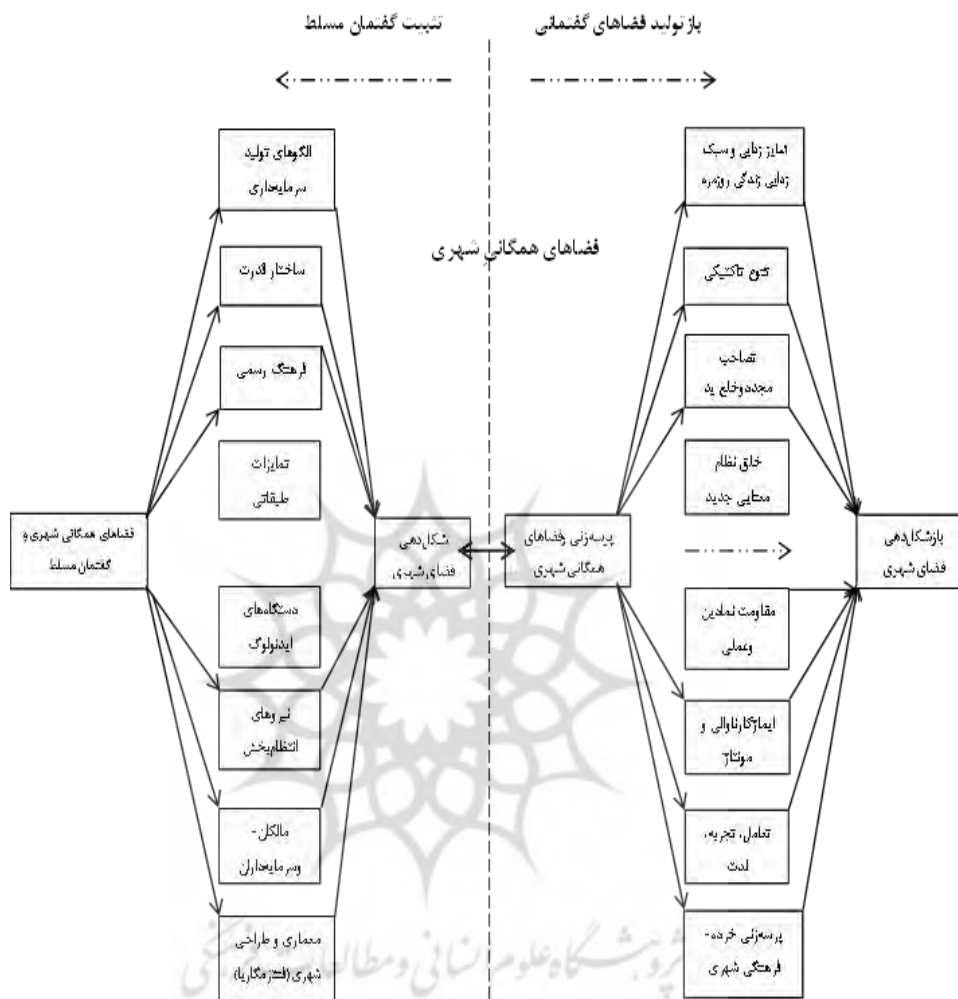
تثبیت گفتمان مسلط

بازتولید فضاهای گفتمانی

فضاهای همگانی شهری

الگوهای تولید سرمایه‌داری

ساختار قدرت

فرهنگ رسمی

تمایزات طبقاتی

دستگاه‌های ایدئولوگ

نیروهای انتظام‌بخش

مالکان - سرمایه‌داران

معماری و طراحی شهری (فن‌سالاریا)

فضاهای همگانی شهری و گفتمان مسلط

شکل‌دهی فضای شهری

پرسه‌زنی فضاهای همگانی شهری

امایز زدایی و سبک زدایی زندگی روزمره

کنش تاکتیکی

تصاحب مجدد و خلع ید

خلق نظام معنایی جدید

مقاومت نمادین وعملی

ایماژ کارناوالی و مونتاژ

تعامل، تجربه، لذت

پرسه‌زنی خرده-فرهنگی شهری

بازشکل‌دهی فضای شهری

پژوهشگاه علوم انسانی و مطالعات فرهنگی